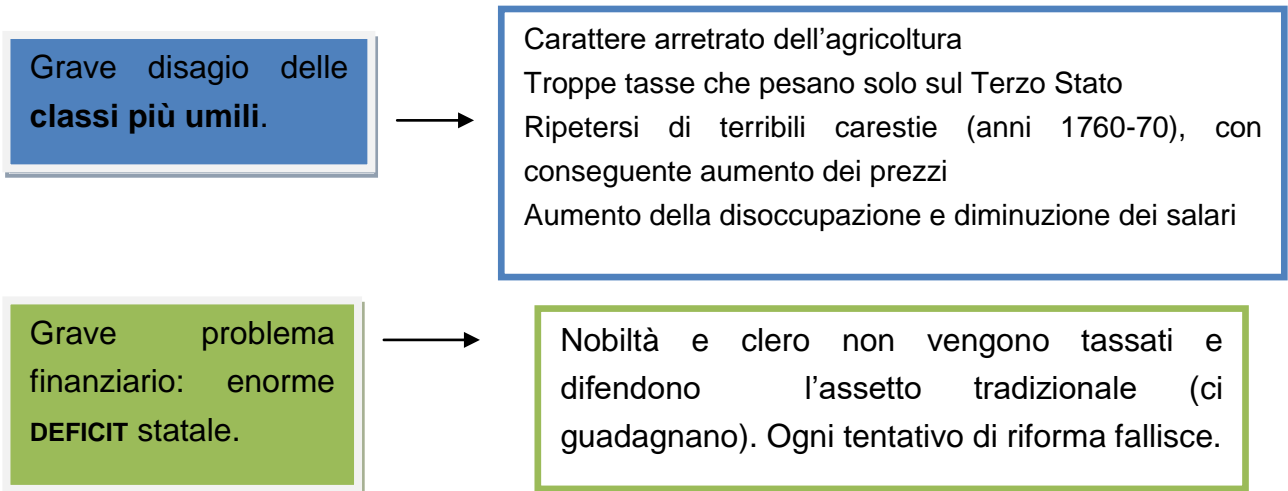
Grave disagio delle **classi più umili**.

Carattere arretrato dell’agricoltura
Troppe tasse che pesano solo sul Terzo Stato
Ripetersi di terribili carestie (anni 1760-70), con conseguente aumento dei prezzi
Aumento della disoccupazione e diminuzione dei salari

Grave problema finanziario: enorme **DEFICIT** statale.

Nobiltà e clero non vengono tassati e difendono l’assetto tradizionale (ci guadagnano). Ogni tentativo di riforma fallisce.